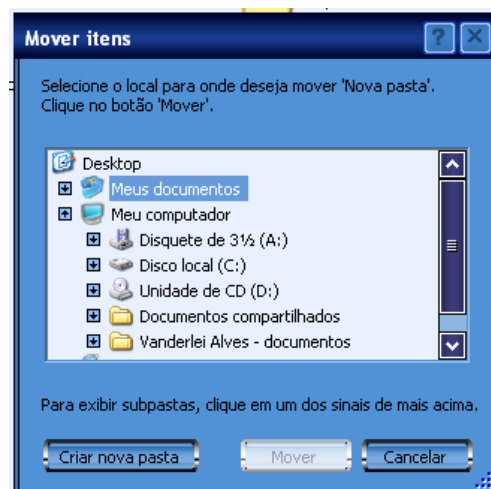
Mover itens

Selecione o local para onde deseja mover 'Nova pasta'. Clique no botão 'Mover'.

Desktop
Meus documentos
Meu computador
Disquete de 3½ (A:)
Disco local (C:)
Unidade de CD (D:)
Documentos compartilhados
Vanderlei Alves - documentos

Para exibir subpastas, clique em um dos sinais de mais acima.

Criar nova pasta
Mover
Cancelar